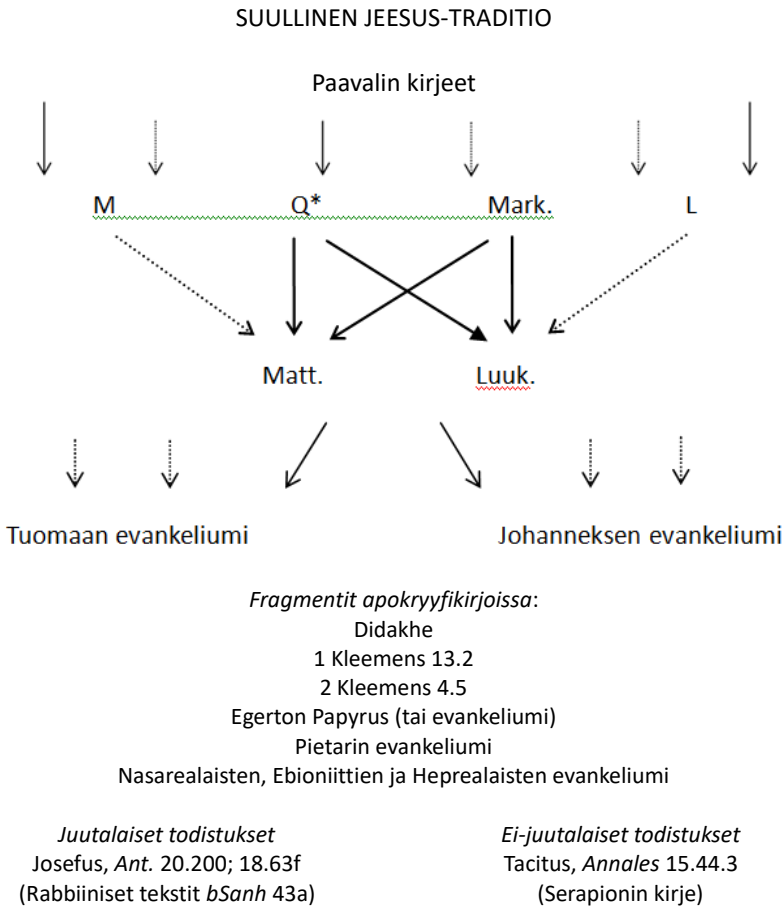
SUULLINEN JEESUS-TRADITIO

Paavalin kirjeet

M Q* Mark. L

Matt. Luuk.

Tuomaan evankeliumi Johanneksen evankeliumi

*Fragmentit apokryyfikirjoissa*:
Didakhe
1 Kleemens 13.2
2 Kleemens 4.5
Egerton Papyrus (tai evankeliumi)
Pietarin evankeliumi
Nasarealaisten, Ebioniittien ja Heprealaisten evankeliumi

*Juutalaiset todistukset*
Josefus, *Ant.* 20.200; 18.63f
(Rabbiiniset tekstit *bSanh* 43a)

*Ei-juutalaiset todistukset*
Tacitus, *Annales* 15.44.3
(Serapionin kirje)